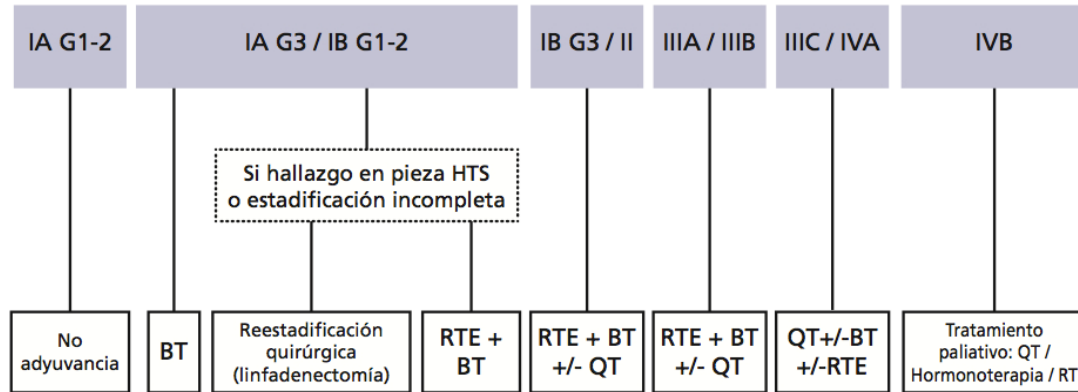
IA G1-2

IA G3 / IB G1-2

IB G3 / II

IIIA / IIIB

IIIC / IVA

IVB

Si hallazgo en pieza HTS o estadificación incompleta

No adyuvancia

BT

Reestadificación quirúrgica (linfadenectomía)

RTE + BT

RTE + BT +/- QT

RTE + BT +/- QT

QT+/-BT +/-RTE

Tratamiento paliativo: QT / Hormonoterapia / RT